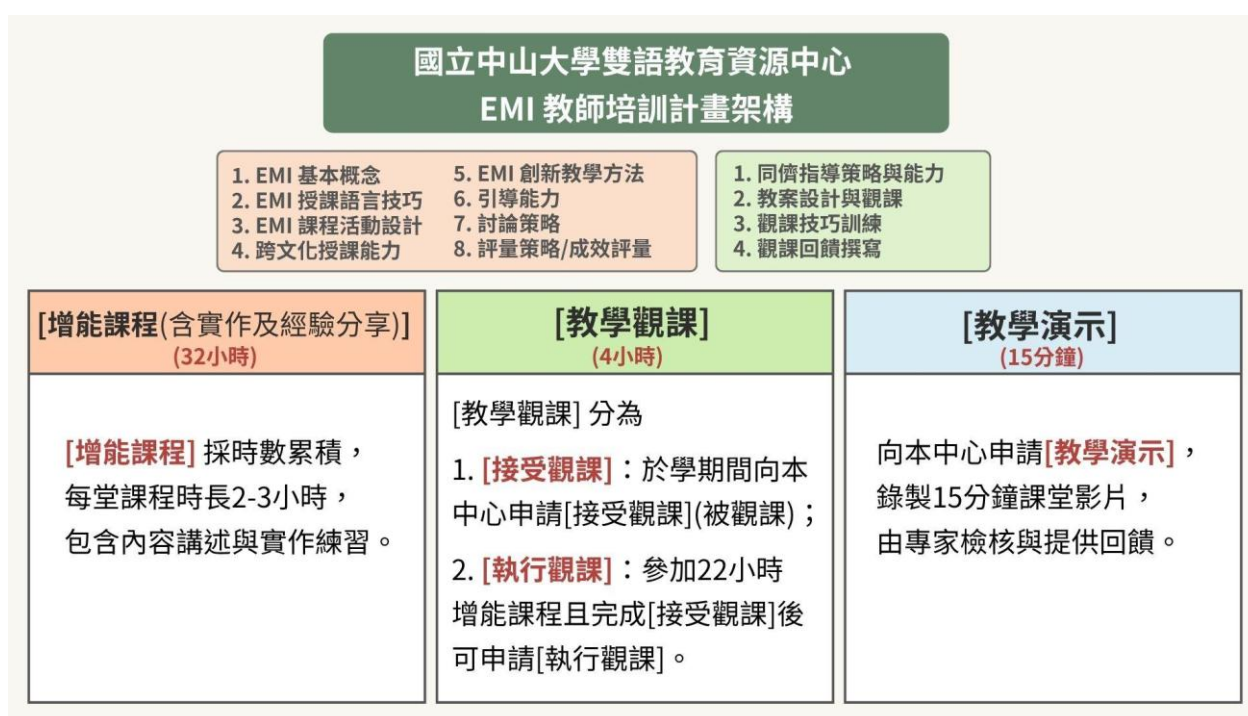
國立中山大學雙語教育資源中心
EMI 教師培訓計畫架構

1. EMI 基本概念
2. EMI 授課語言技巧
3. EMI 課程活動設計
4. 跨文化授課能力

5. EMI 創新教學方法
6. 引導能力
7. 討論策略
8. 評量策略/成效評量

1. 同儕指導策略與能力
2. 教案設計與觀課
3. 觀課技巧訓練
4. 觀課回饋撰寫

[增能課程(含實作及經驗分享)]
(32小時)

[增能課程] 採時數累積，每堂課程時長2-3小時，包含內容講述與實作練習。

[教學觀課]
(4小時)

[教學觀課] 分為

1. [接受觀課]：於學期間向本中心申請[接受觀課](被觀課)；

2. [執行觀課]：參加22小時增能課程且完成[接受觀課]後可申請[執行觀課]。

[教學演示]
(15分鐘)

向本中心申請[教學演示]，錄製15分鐘課堂影片，由專家檢核與提供回饋。